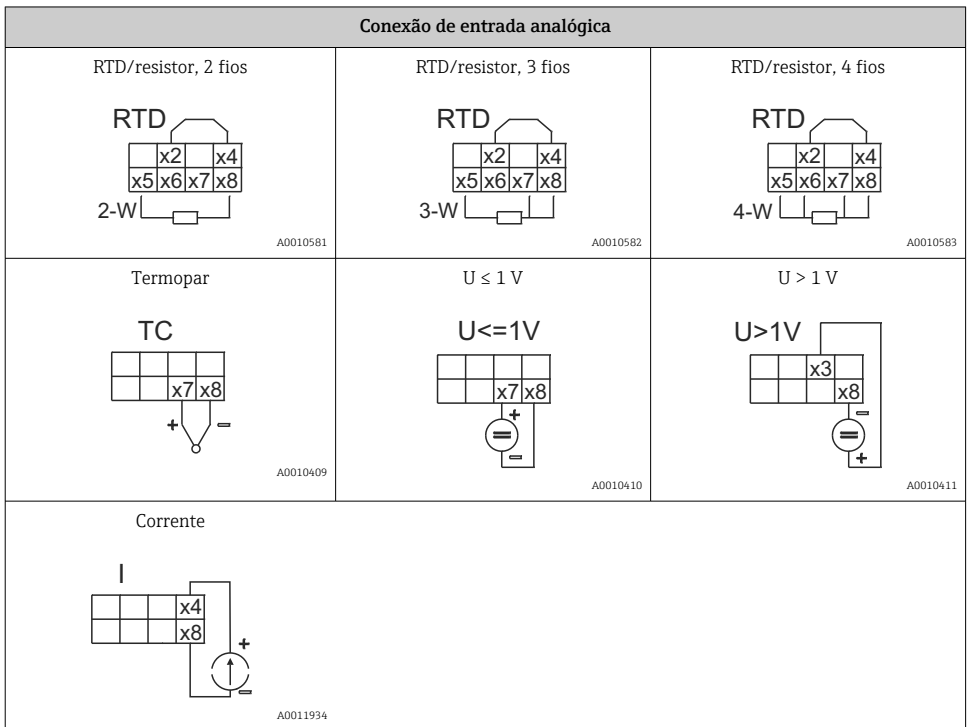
| Conexão de entrada analógica | | |
|---|---|---|
| RTD/resistor, 2 fios<br>RTD<br>x2 x4<br>x5 x6 x7 x8<br>2-W<br>A0010581 | RTD/resistor, 3 fios<br>RTD<br>x2 x4<br>x5 x6 x7 x8<br>3-W<br>A0010582 | RTD/resistor, 4 fios<br>RTD<br>x2 x4<br>x5 x6 x7 x8<br>4-W<br>A0010583 |
| Termopar<br>TC<br>x7 x8<br>+ −<br>A0010409 | U ≤ 1 V<br>U<=1V<br>x7 x8<br>+ −<br>A0010410 | U > 1 V<br>U>1V<br>x3<br>x8<br>− +<br>A0010411 |
| Corrente<br>I<br>x4<br>x8<br>+ −<br>A0011934 | | |